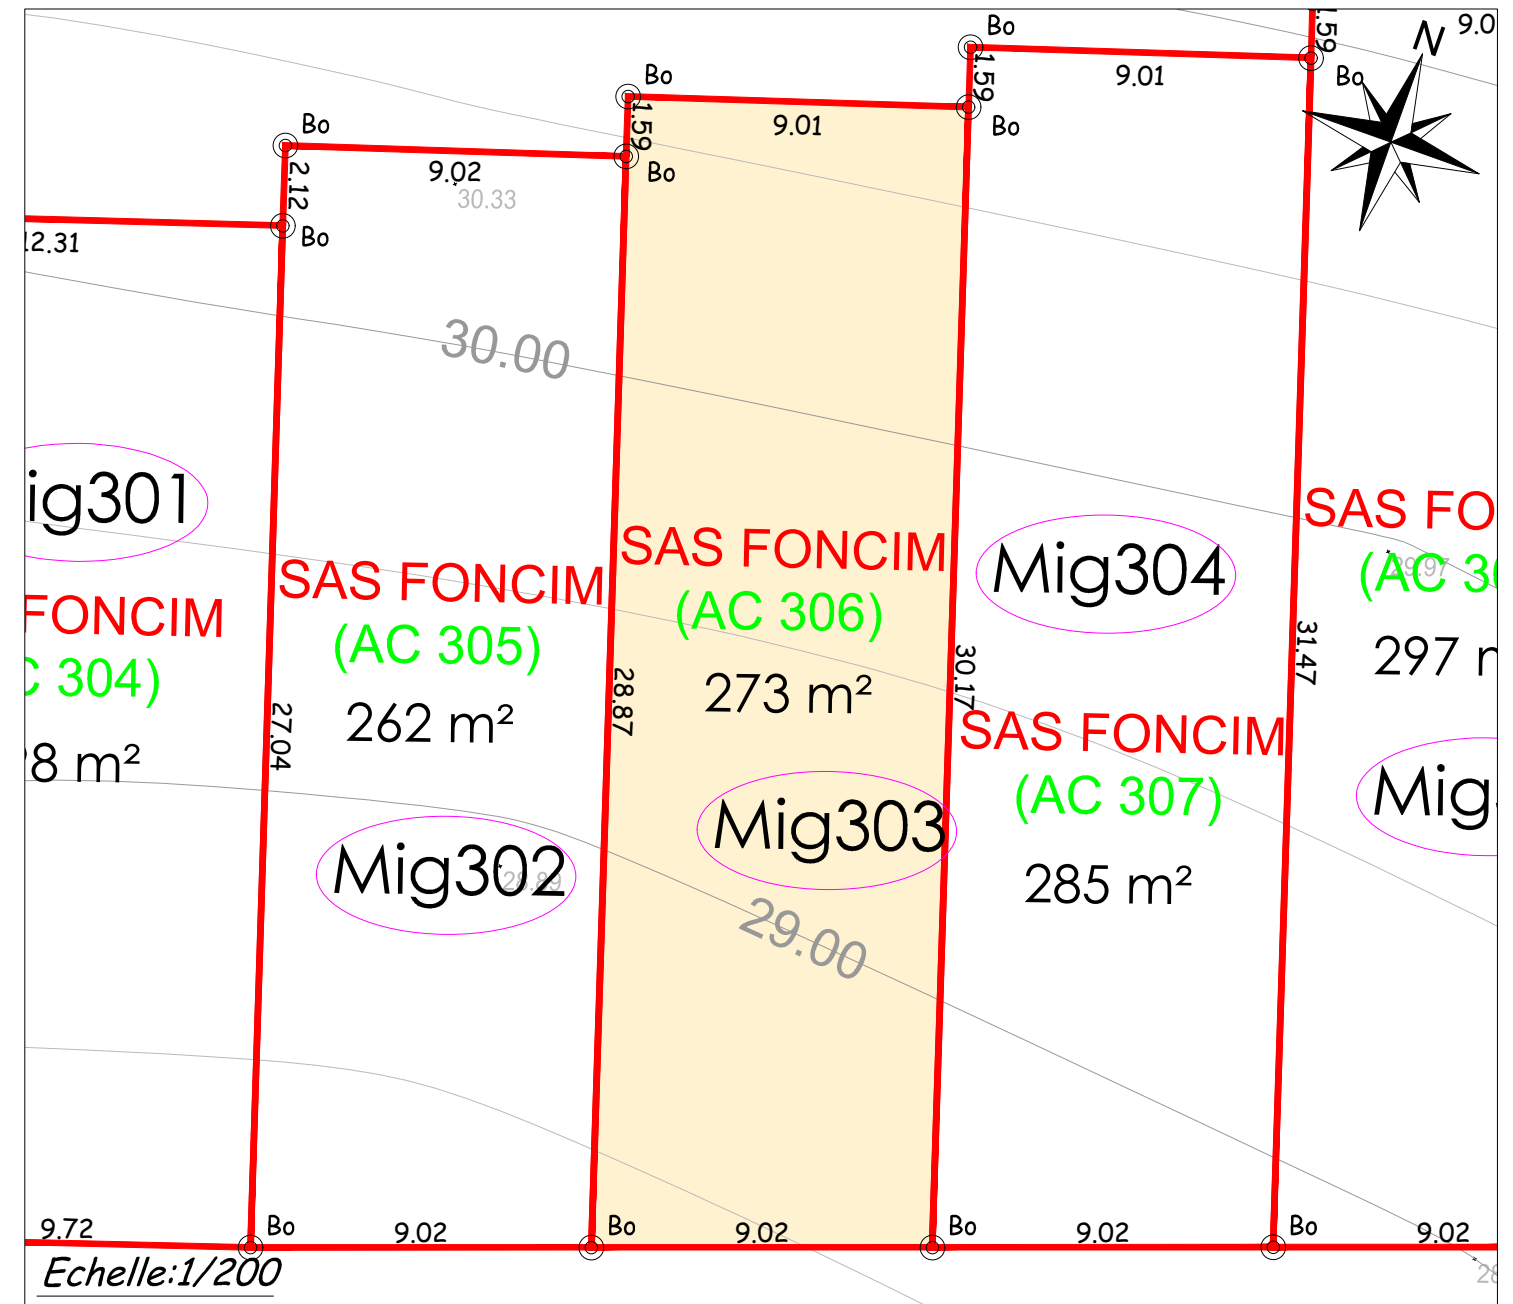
Bo
1.59
Bo
9.0
N
9.01
Bo
Bo
1.59
Bo
9.01
Bo
Bo
1.59
Bo
9.02
2.12
30.33
Bo
12.31
30.00
ig301
SAS FONCIM
(AC 306)
273 m²
SAS FONCIM
(AC 305)
262 m²
FONCIM
C 304)
28 m²
Mig304
SAS FO
(AC 30
297 m
31.47
30.17
28.87
27.04
SAS FONCIM
(AC 307)
285 m²
Mig303
Mig302
Mig
29.00
9.72
Bo
9.02
Bo
9.02
Bo
9.02
Bo
9.02
Echelle:1/200